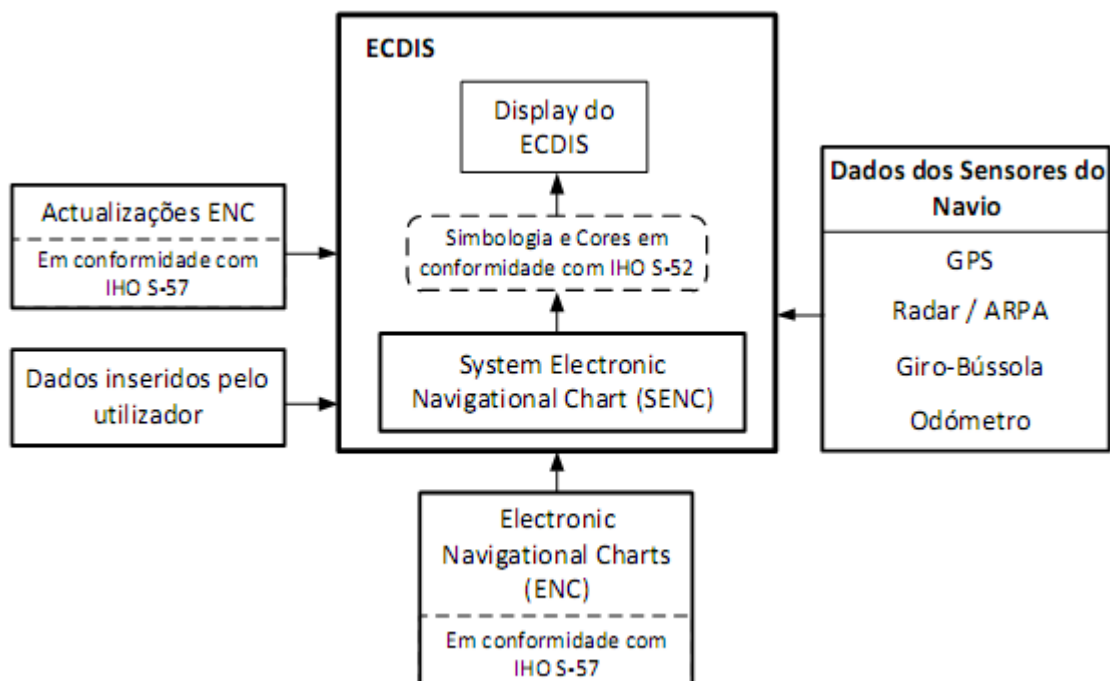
ECDIS

Display do ECDIS

Simbologia e Cores em conformidade com IHO S-52

System Electronic Navigational Chart (SENC)

Actualizações ENC

Em conformidade com IHO S-57

Dados inseridos pelo utilizador

Dados dos Sensores do Navio

GPS

Radar / ARPA

Giro-Bússola

Odómetro

Electronic Navigational Charts (ENC)

Em conformidade com IHO S-57